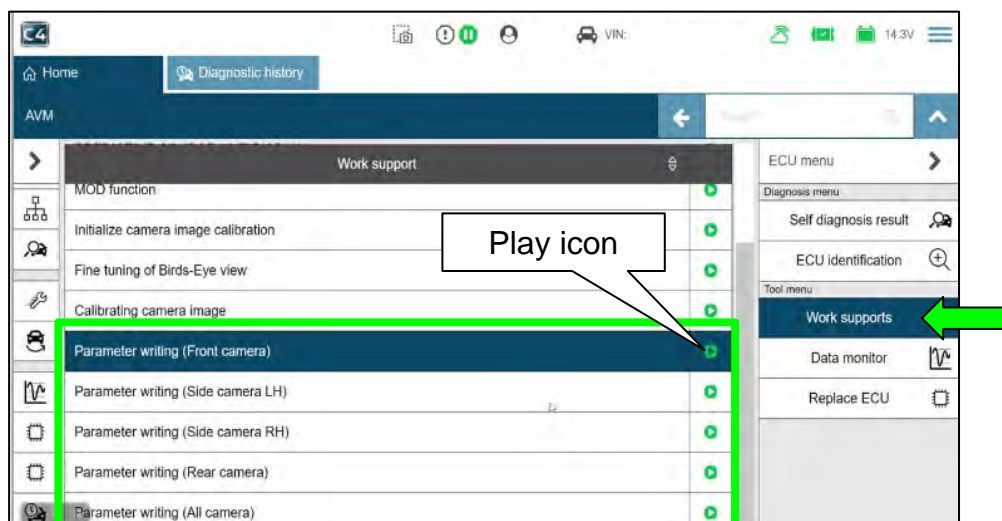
C4

VIN:

14.3V

Home

Diagnostic history

AVM

Work support

MOD function

Initialize camera image calibration

Fine tuning of Birds-Eye view

Calibrating camera image

Parameter writing (Front camera)

Parameter writing (Side camera LH)

Parameter writing (Side camera RH)

Parameter writing (Rear camera)

Parameter writing (All camera)

Play icon

ECU menu

Diagnosis menu

Self diagnosis result

ECU identification

Tool menu

Work supports

Data monitor

Replace ECU